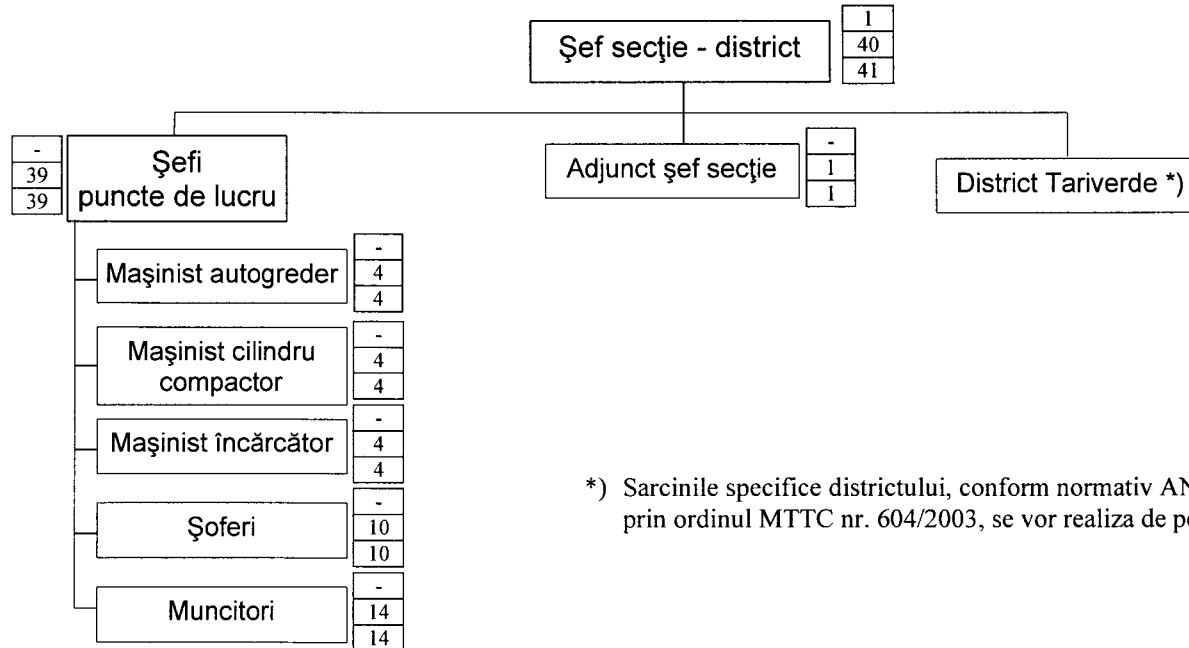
Şef secţie - district
1
40
41

Şefi puncte de lucru
-
39
39

Adjunct şef secţie
-
1
1

District Tariverde *)

Maşinist autogreder
-
4
4

Maşinist cilindru compactor
-
4
4

Maşinist încărcător
-
4
4

Şoferi
-
10
10

Muncitori
-
14
14

*) Sarcinile specifice districtului, conform normativ A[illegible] prin ordinul MTTC nr. 604/2003, se vor realiza de p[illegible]